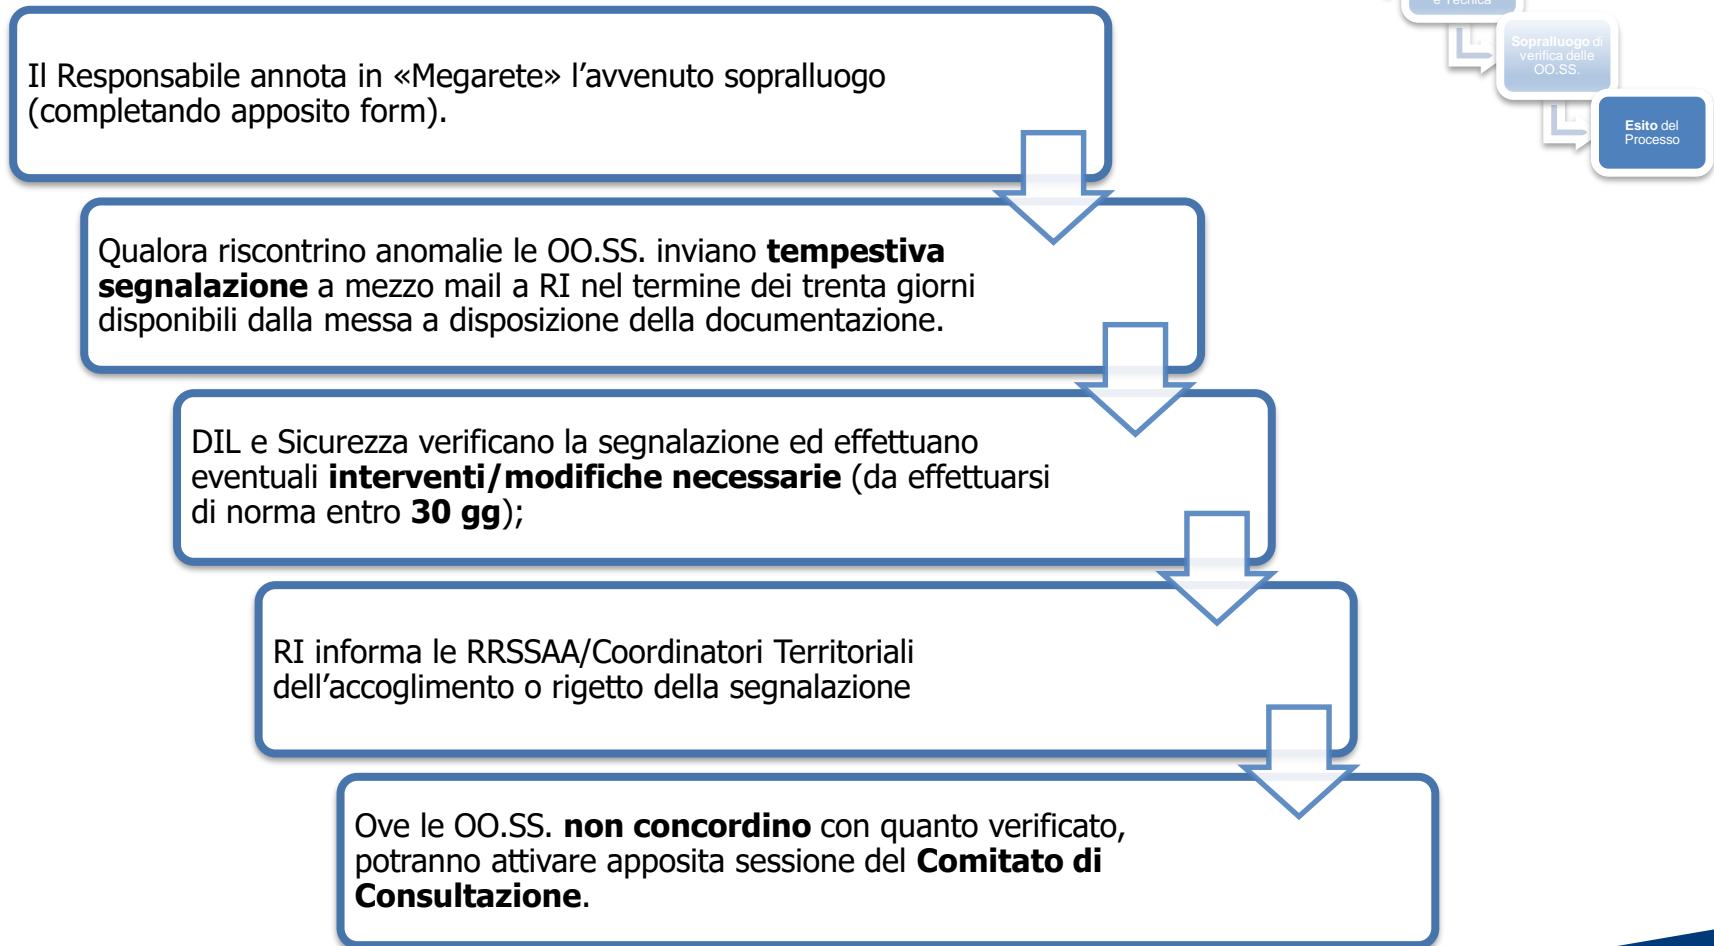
e Tecnica

Sopralluogo di verifica delle OO.SS.

Esito del Processo

Il Responsabile annota in «Megarete» l’avvenuto sopralluogo (completando apposito form).

Qualora riscontrino anomalie le OO.SS. inviano **tempestiva segnalazione** a mezzo mail a RI nel termine dei trenta giorni disponibili dalla messa a disposizione della documentazione.

DIL e Sicurezza verificano la segnalazione ed effettuano eventuali **interventi/modifiche necessarie** (da effettuarsi di norma entro **30 gg**);

RI informa le RRSSAA/Coordinatori Territoriali dell’accoglimento o rigetto della segnalazione

Ove le OO.SS. **non concordino** con quanto verificato, potranno attivare apposita sessione del **Comitato di Consultazione**.